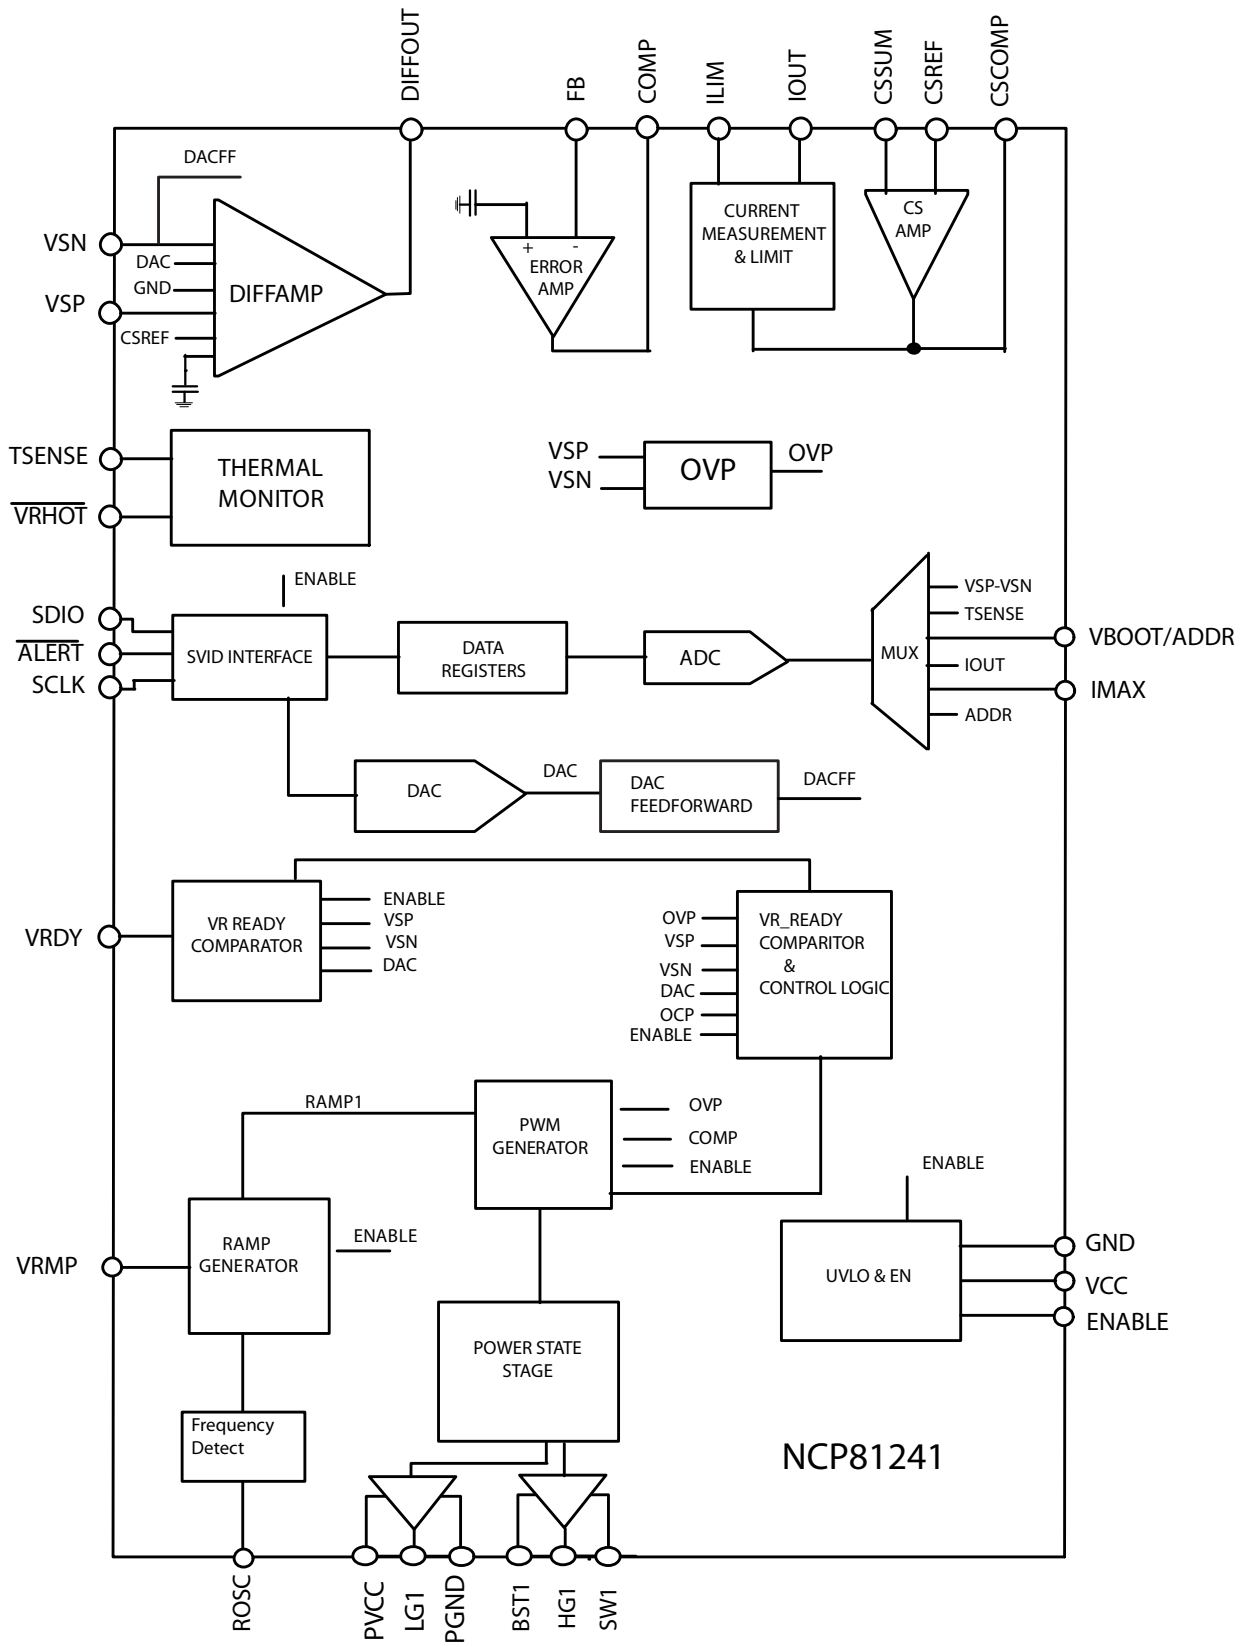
DIFFOUT
FB
COMP
ILIM
IOUT
CSSUM
CSREF
CSCOMP

DACFF
VSN
DAC
GND
VSP
CSREF
DIFFAMP
+
-
ERROR AMP
CURRENT MEASUREMENT & LIMIT
CS AMP

TSENSE
$\overline{VRHOT}$
THERMAL MONITOR
VSP
VSN
OVP
OVP

ENABLE
SDIO
$\overline{ALERT}$
SCLK
SVID INTERFACE
DATA REGISTERS
ADC
MUX
VSP-VSN
TSENSE
IOUT
ADDR
VBOOT/ADDR
IMAX

DAC
DAC
DAC FEEDFORWARD
DACFF

VRDY
VR READY COMPARATOR
ENABLE
VSP
VSN
DAC
OVP
VSP
VSN
DAC
OCP
ENABLE
VR_READY COMPARITOR & CONTROL LOGIC

RAMP1
PWM GENERATOR
OVP
COMP
ENABLE
ENABLE
VRMP
RAMP GENERATOR
ENABLE
UVLO & EN
GND
VCC
ENABLE
POWER STATE STAGE
Frequency Detect
NCP81241

ROSC
PVCC
LG1
PGND
BST1
HG1
SW1